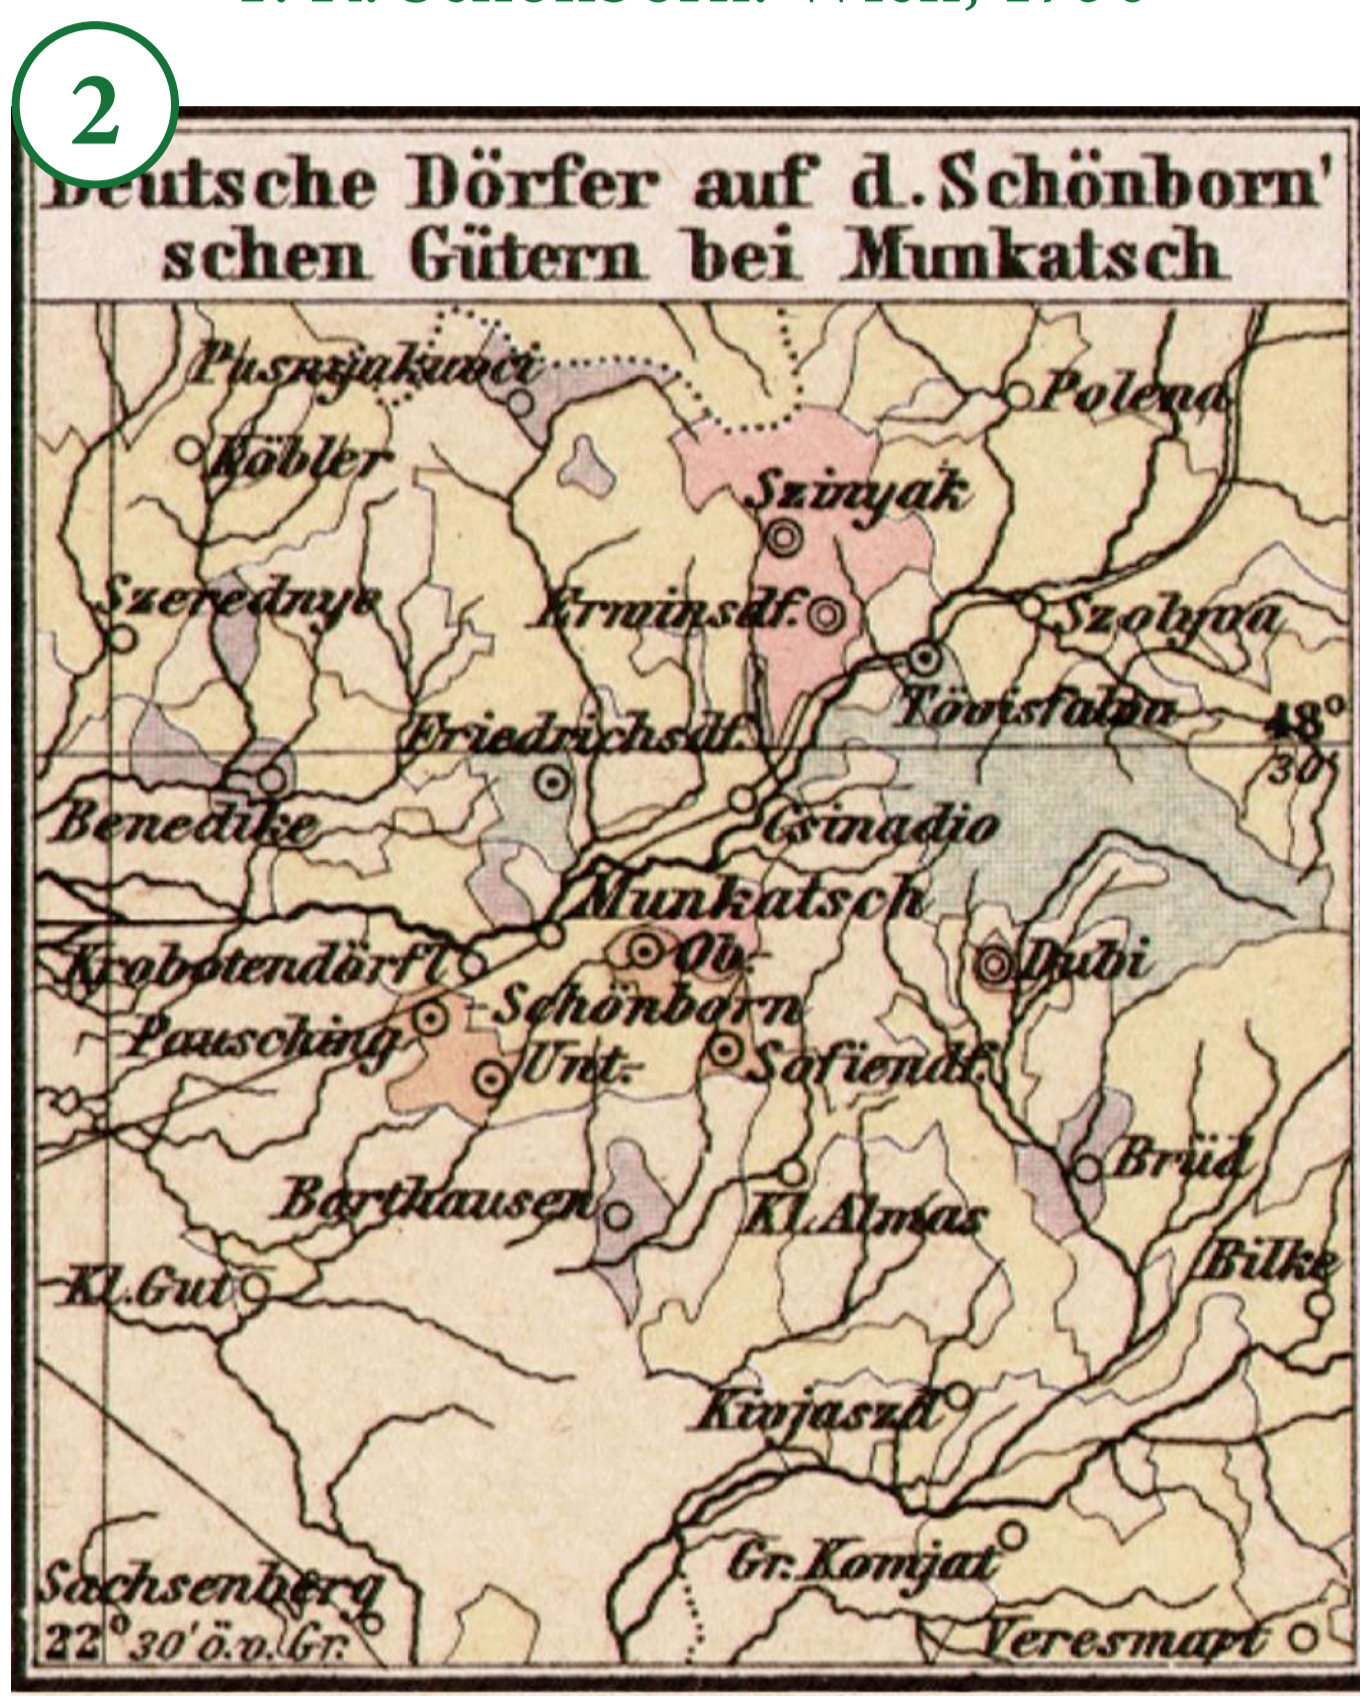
2

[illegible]eutsche Dörfer auf d. Schönborn'schen Gütern bei Munkatsch

Pusznyákuvci
Köbler
Polena
Szinyak
Szerednye
Erwinsdf.
Szolyva
Tövisfalu
48°
30'
Friedrichsdf.
Benedike
Csinadio
Munkatsch
Krobotendörfl
Ob.
Schönborn
Dubi
Pausching
Unt.
Sofiendf.
Brüd
Barthausen
Kl. Almas
Bilke
Kl. Gut
Kovjaszd
Gr. Komjat
Sachsenberg
22° 30' ö.v. Gr.
Veresmart